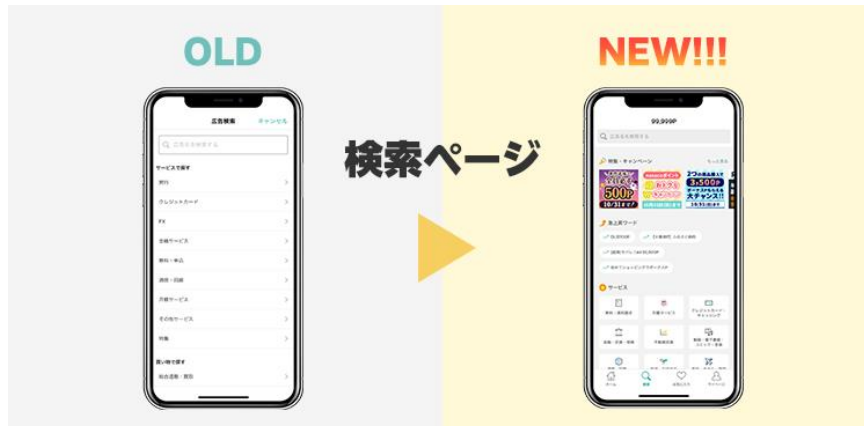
OLD

広告検索 キャンセル

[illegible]

サービスで探す

銀行

クレジットカード

FX

金融サービス

無料・体品

通信・回線

不動産サービス

その他サービス

特集

買い物で探す

総合通販・百貨

検索ページ

NEW!!!

99,999P

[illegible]

特集・キャンペーン

500P

3,500P

急上昇ワード

サービス